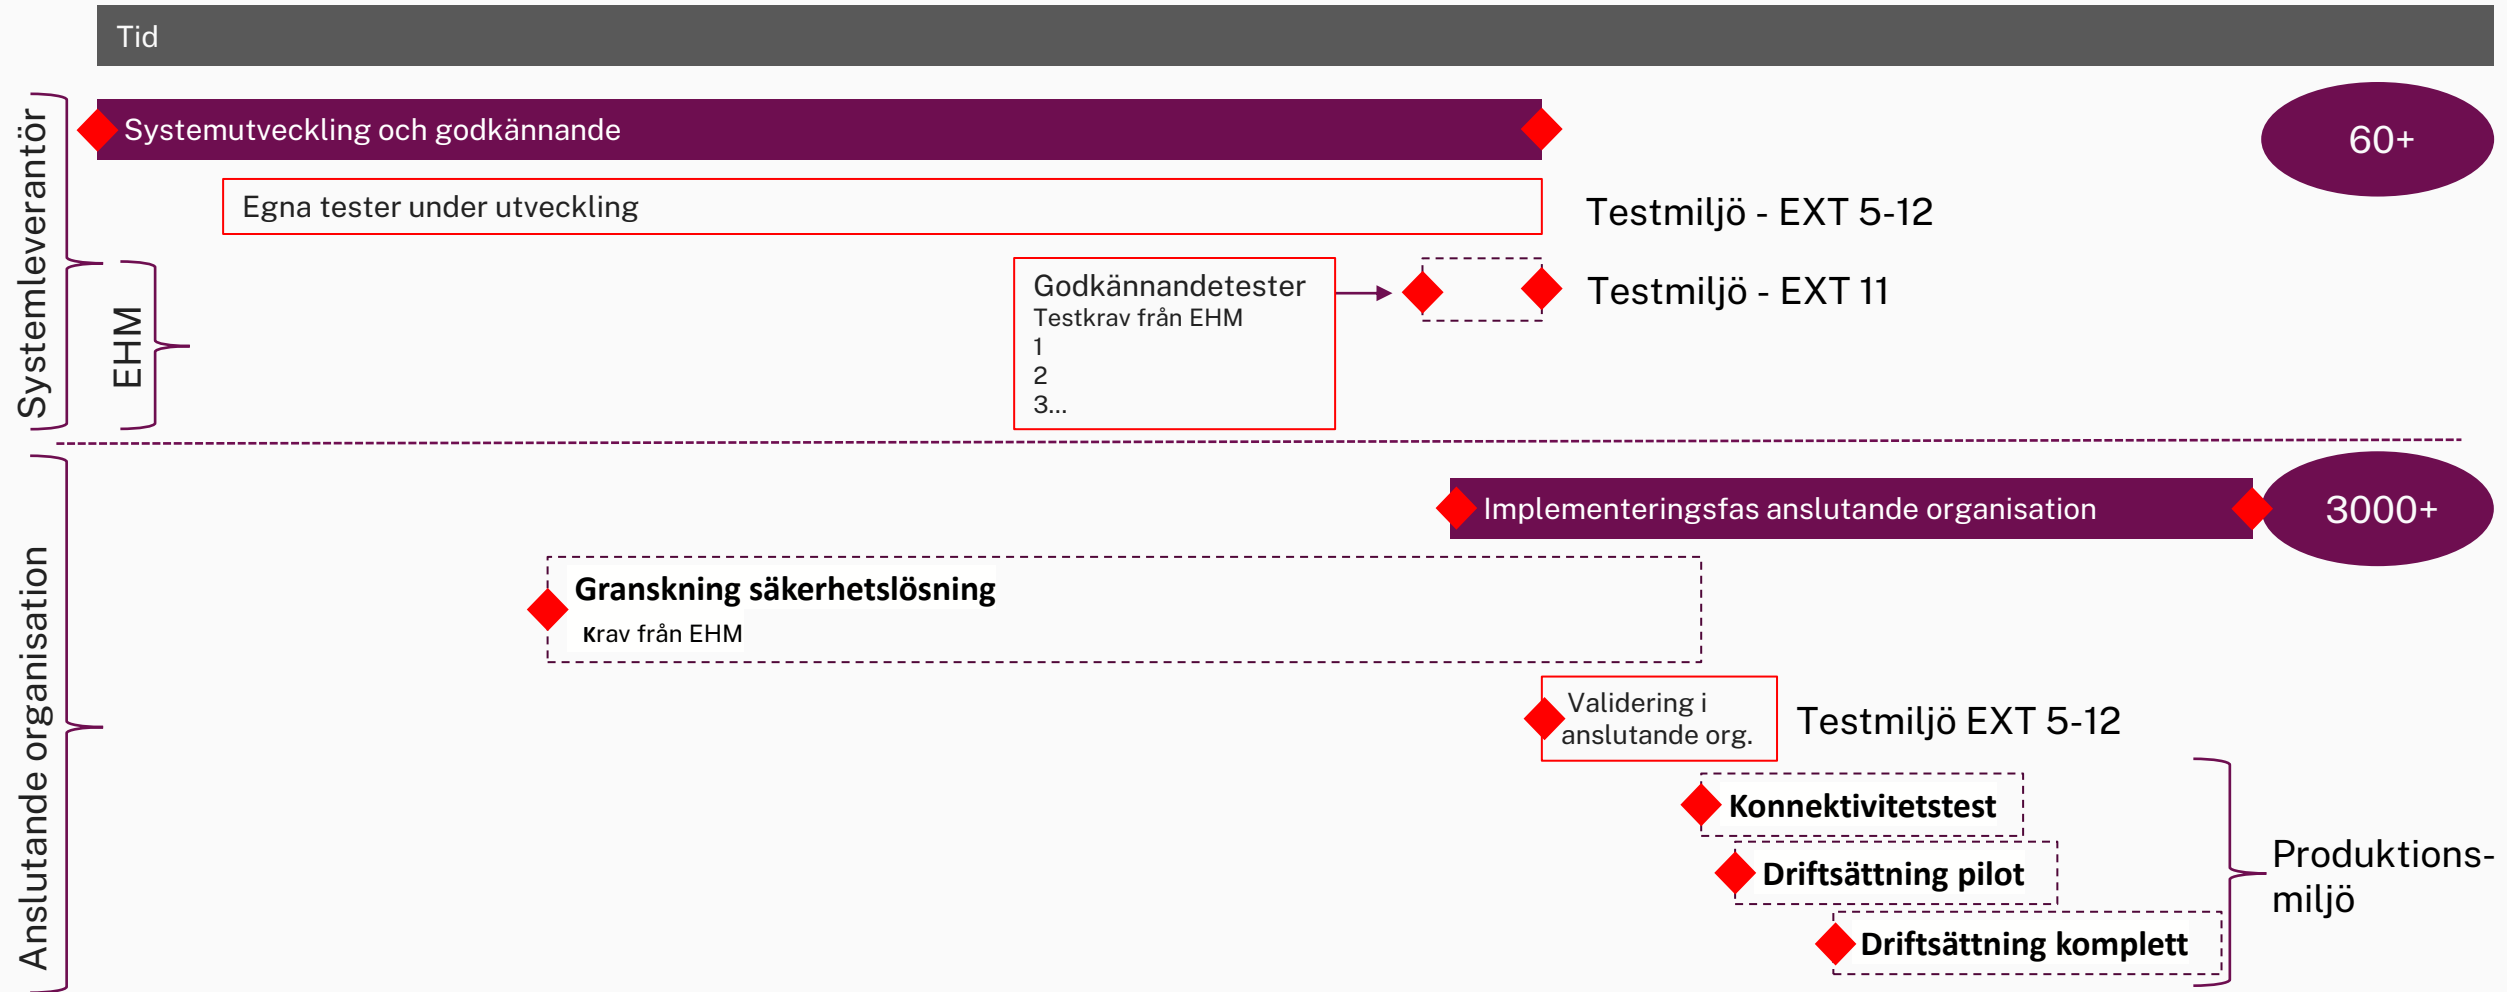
Tid

Systemleverantör

EHM

Systemutveckling och godkännande

60+

Egna tester under utveckling

Testmiljö - EXT 5-12

Godkännandetester
Testkrav från EHM
1
2
3...

Testmiljö - EXT 11

Anslutande organisation

Implementeringsfas anslutande organisation

3000+

Granskning säkerhetslösning
Krav från EHM

Validering i anslutande org.

Testmiljö EXT 5-12

Konnektivitetstest

Driftsättning pilot

Driftsättning komplett

Produktionsmiljö